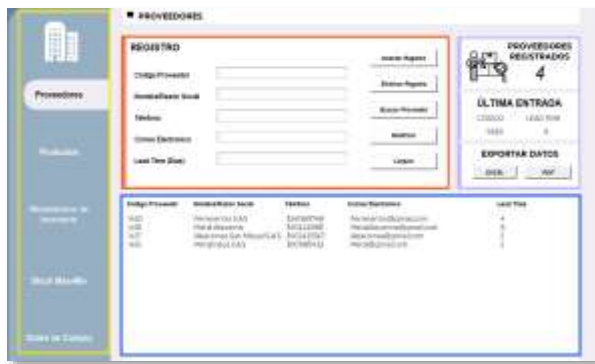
PROVEEDORES

Proveedores

Productos

Movimientos de Inventario

Stock Mínimo

Salida de Compras

REGISTRO

Codigo Proveedor

Nombre/Razon Social

Telefono

Correo Electronico

Lead Time (Dias)

Insertar Registro

Eliminar Registro

Buscar Proveedor

Modificar

Limpiar

PROVEEDORES REGISTRADOS

4

ÚLTIMA ENTRADA

CODIGO

LEAD TIME

EXPORTAR DATOS

EXCEL

PDF

| Codigo Proveedor | Nombre/Razon Social | Telefono | Correo Electronico | Lead Time |
|---|---|---|---|---|
| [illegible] | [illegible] | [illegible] | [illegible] | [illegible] |
| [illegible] | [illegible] | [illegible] | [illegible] | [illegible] |
| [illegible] | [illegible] | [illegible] | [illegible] | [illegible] |
| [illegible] | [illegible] | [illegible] | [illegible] | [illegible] |